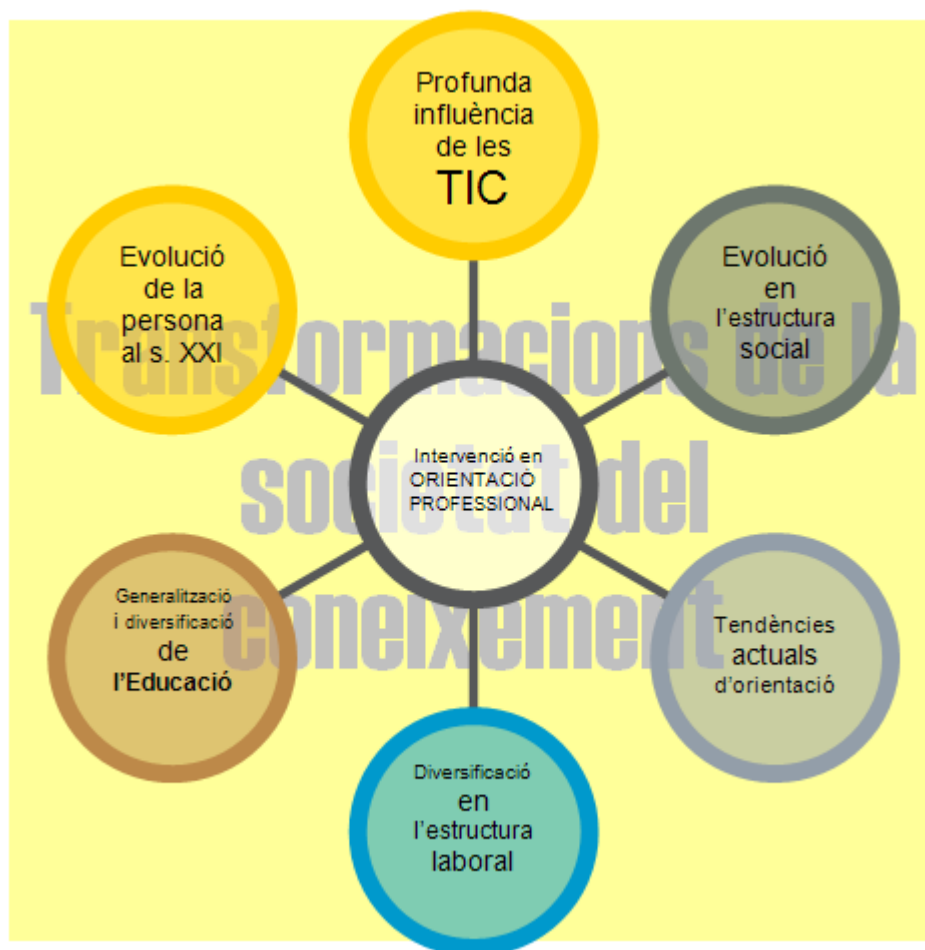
Profunda influència de les TIC

Evolució de la persona al s. XXI

Evolució en l'estructura social

Transformacions de la societat del coneixement

Intervenció en ORIENTACIÓ PROFESSIONAL

Generalització i diversificació de l'Educació

Tendències actuals d'orientació

Diversificació en l'estructura laboral